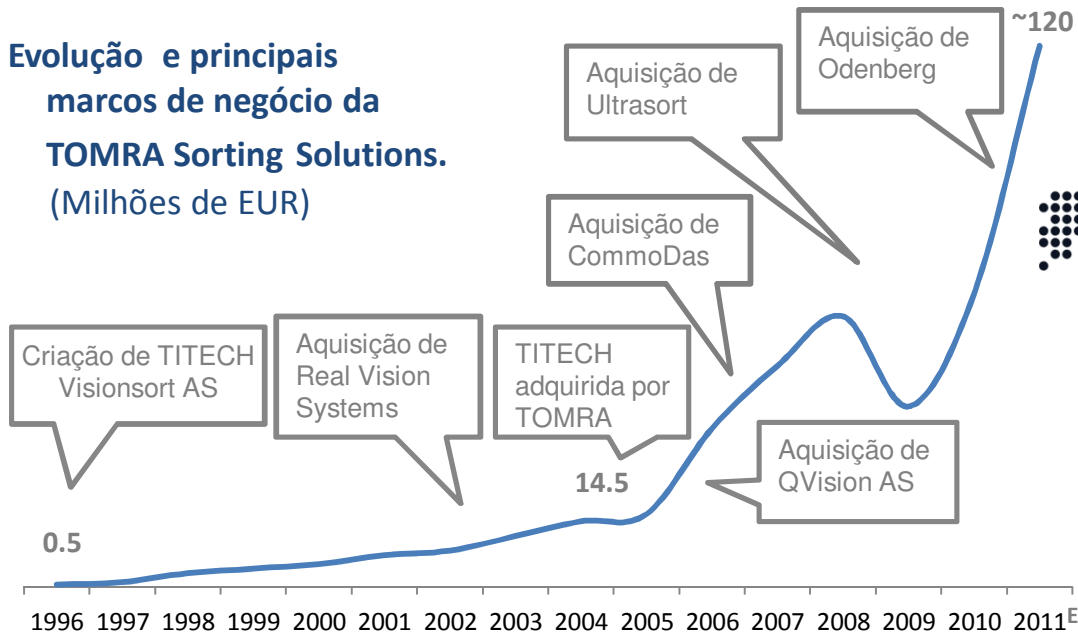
Evolução e principais marcos de negócio da TOMRA Sorting Solutions.
(Milhões de EUR)

Aquisição de Odenberg

~120

Aquisição de Ultrasort

Aquisição de CommoDas

Criação de TITECH Visionsort AS

Aquisição de Real Vision Systems

TITECH adquirida por TOMRA

Aquisição de QVision AS

14.5

0.5

1996 1997 1998 1999 2000 2001 2002 2003 2004 2005 2006 2007 2008 2009 2010 2011E